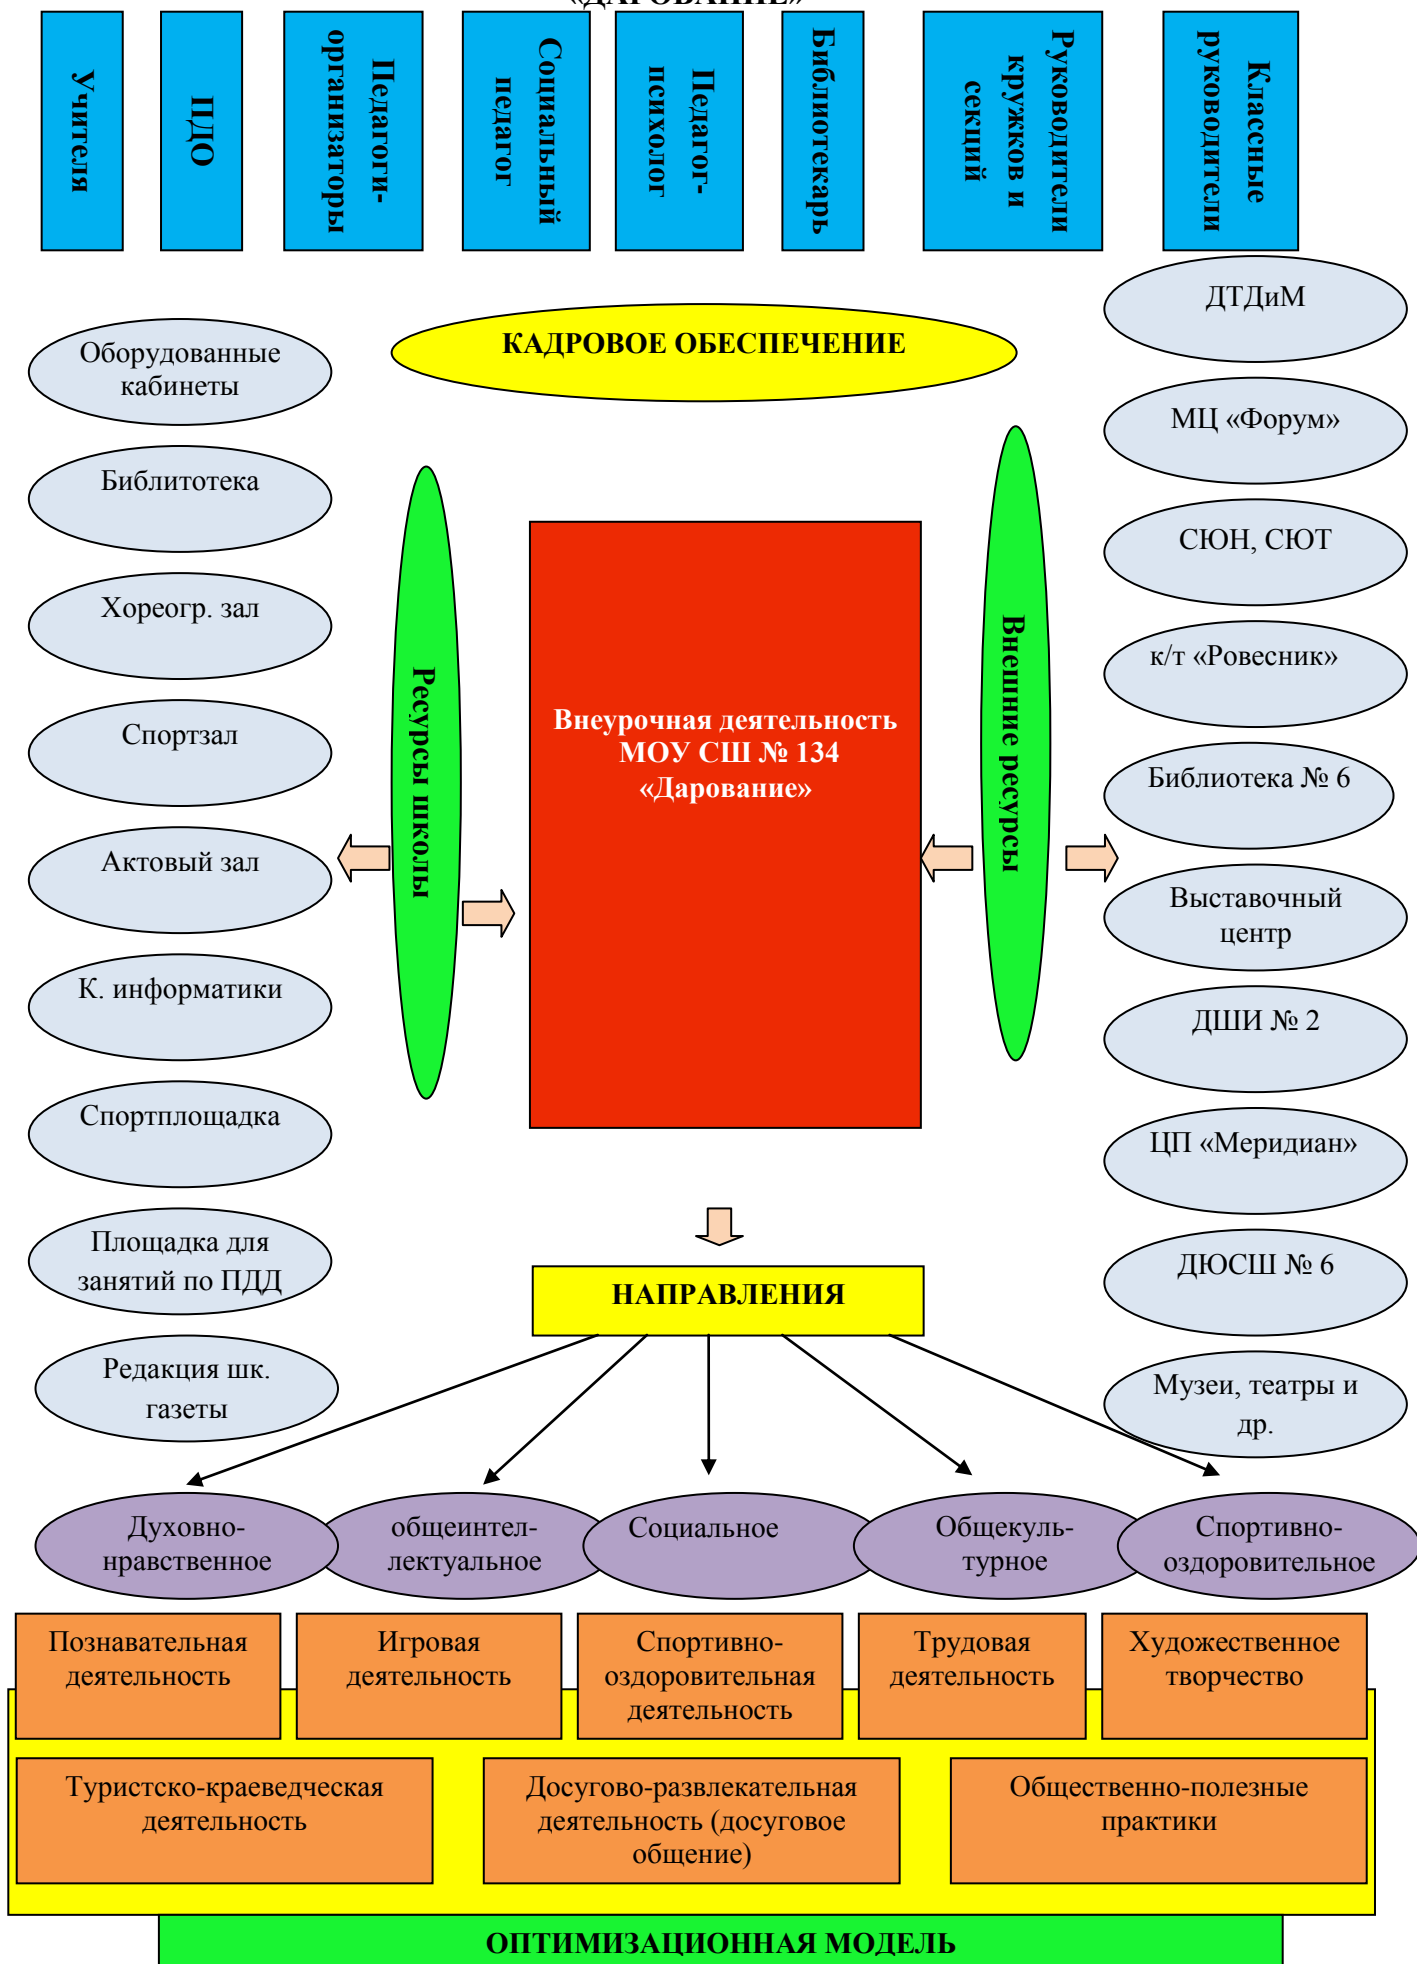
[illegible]

Учителя

ПДО

Педагоги-организаторы

Социальный педагог

Педагог-психолог

Библиотекарь

Руководители кружков и секций

Классные руководители

КАДРОВОЕ ОБЕСПЕЧЕНИЕ

Оборудованные кабинеты

Библитотека

Хореогр. зал

Спортзал

Актовый зал

К. информатики

Спортплощадка

Площадка для занятий по ПДД

Редакция шк. газеты

Ресурсы школы

Внеурочная деятельность МОУ СШ № 134 «Дарование»

Внешние ресурсы

ДТДиМ

МЦ «Форум»

СЮН, СЮТ

к/т «Ровесник»

Библиотека № 6

Выставочный центр

ДШИ № 2

ЦП «Меридиан»

ДЮСШ № 6

Музеи, театры и др.

НАПРАВЛЕНИЯ

Духовно-нравственное

общеинтеллектуальное

Социальное

Общекультурное

Спортивно-оздоровительное

Познавательная деятельность

Игровая деятельность

Спортивно-оздоровительная деятельность

Трудовая деятельность

Художественное творчество

Туристско-краеведческая деятельность

Досугово-развлекательная деятельность (досуговое общение)

Общественно-полезные практики

ОПТИМИЗАЦИОННАЯ МОДЕЛЬ